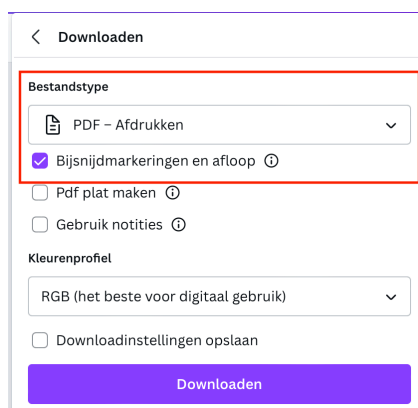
Downloaden

Bestandstype

PDF – Afdrukken

Bijsnijdmarkeringen en afloop

Pdf plat maken

Gebruik notities

Kleurenprofiel

RGB (het beste voor digitaal gebruik)

Downloadinstellingen opslaan

Downloaden